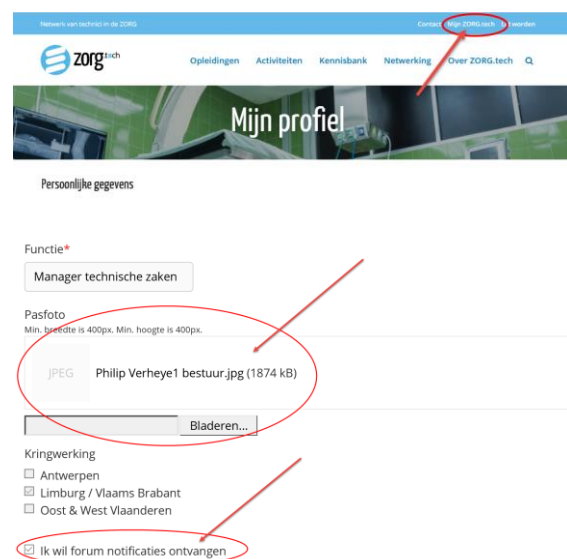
Netwerk van technici in de ZORG

Contact Mijn ZORG.tech Lid worden

zorg.tech

Opleidingen Activiteiten Kennisbank Netwerking Over ZORG.tech

Mijn profiel

Persoonlijke gegevens

Functie*

Manager technische zaken

Pasfoto
Min. breedte is 400px. Min. hoogte is 400px.

JPEG

Philip Verheye1 bestuur.jpg (1874 kB)

Bladeren...

Kringwerking

Antwerpen

Limburg / Vlaams Brabant

Oost & West Vlaanderen

Ik wil forum notificaties ontvangen